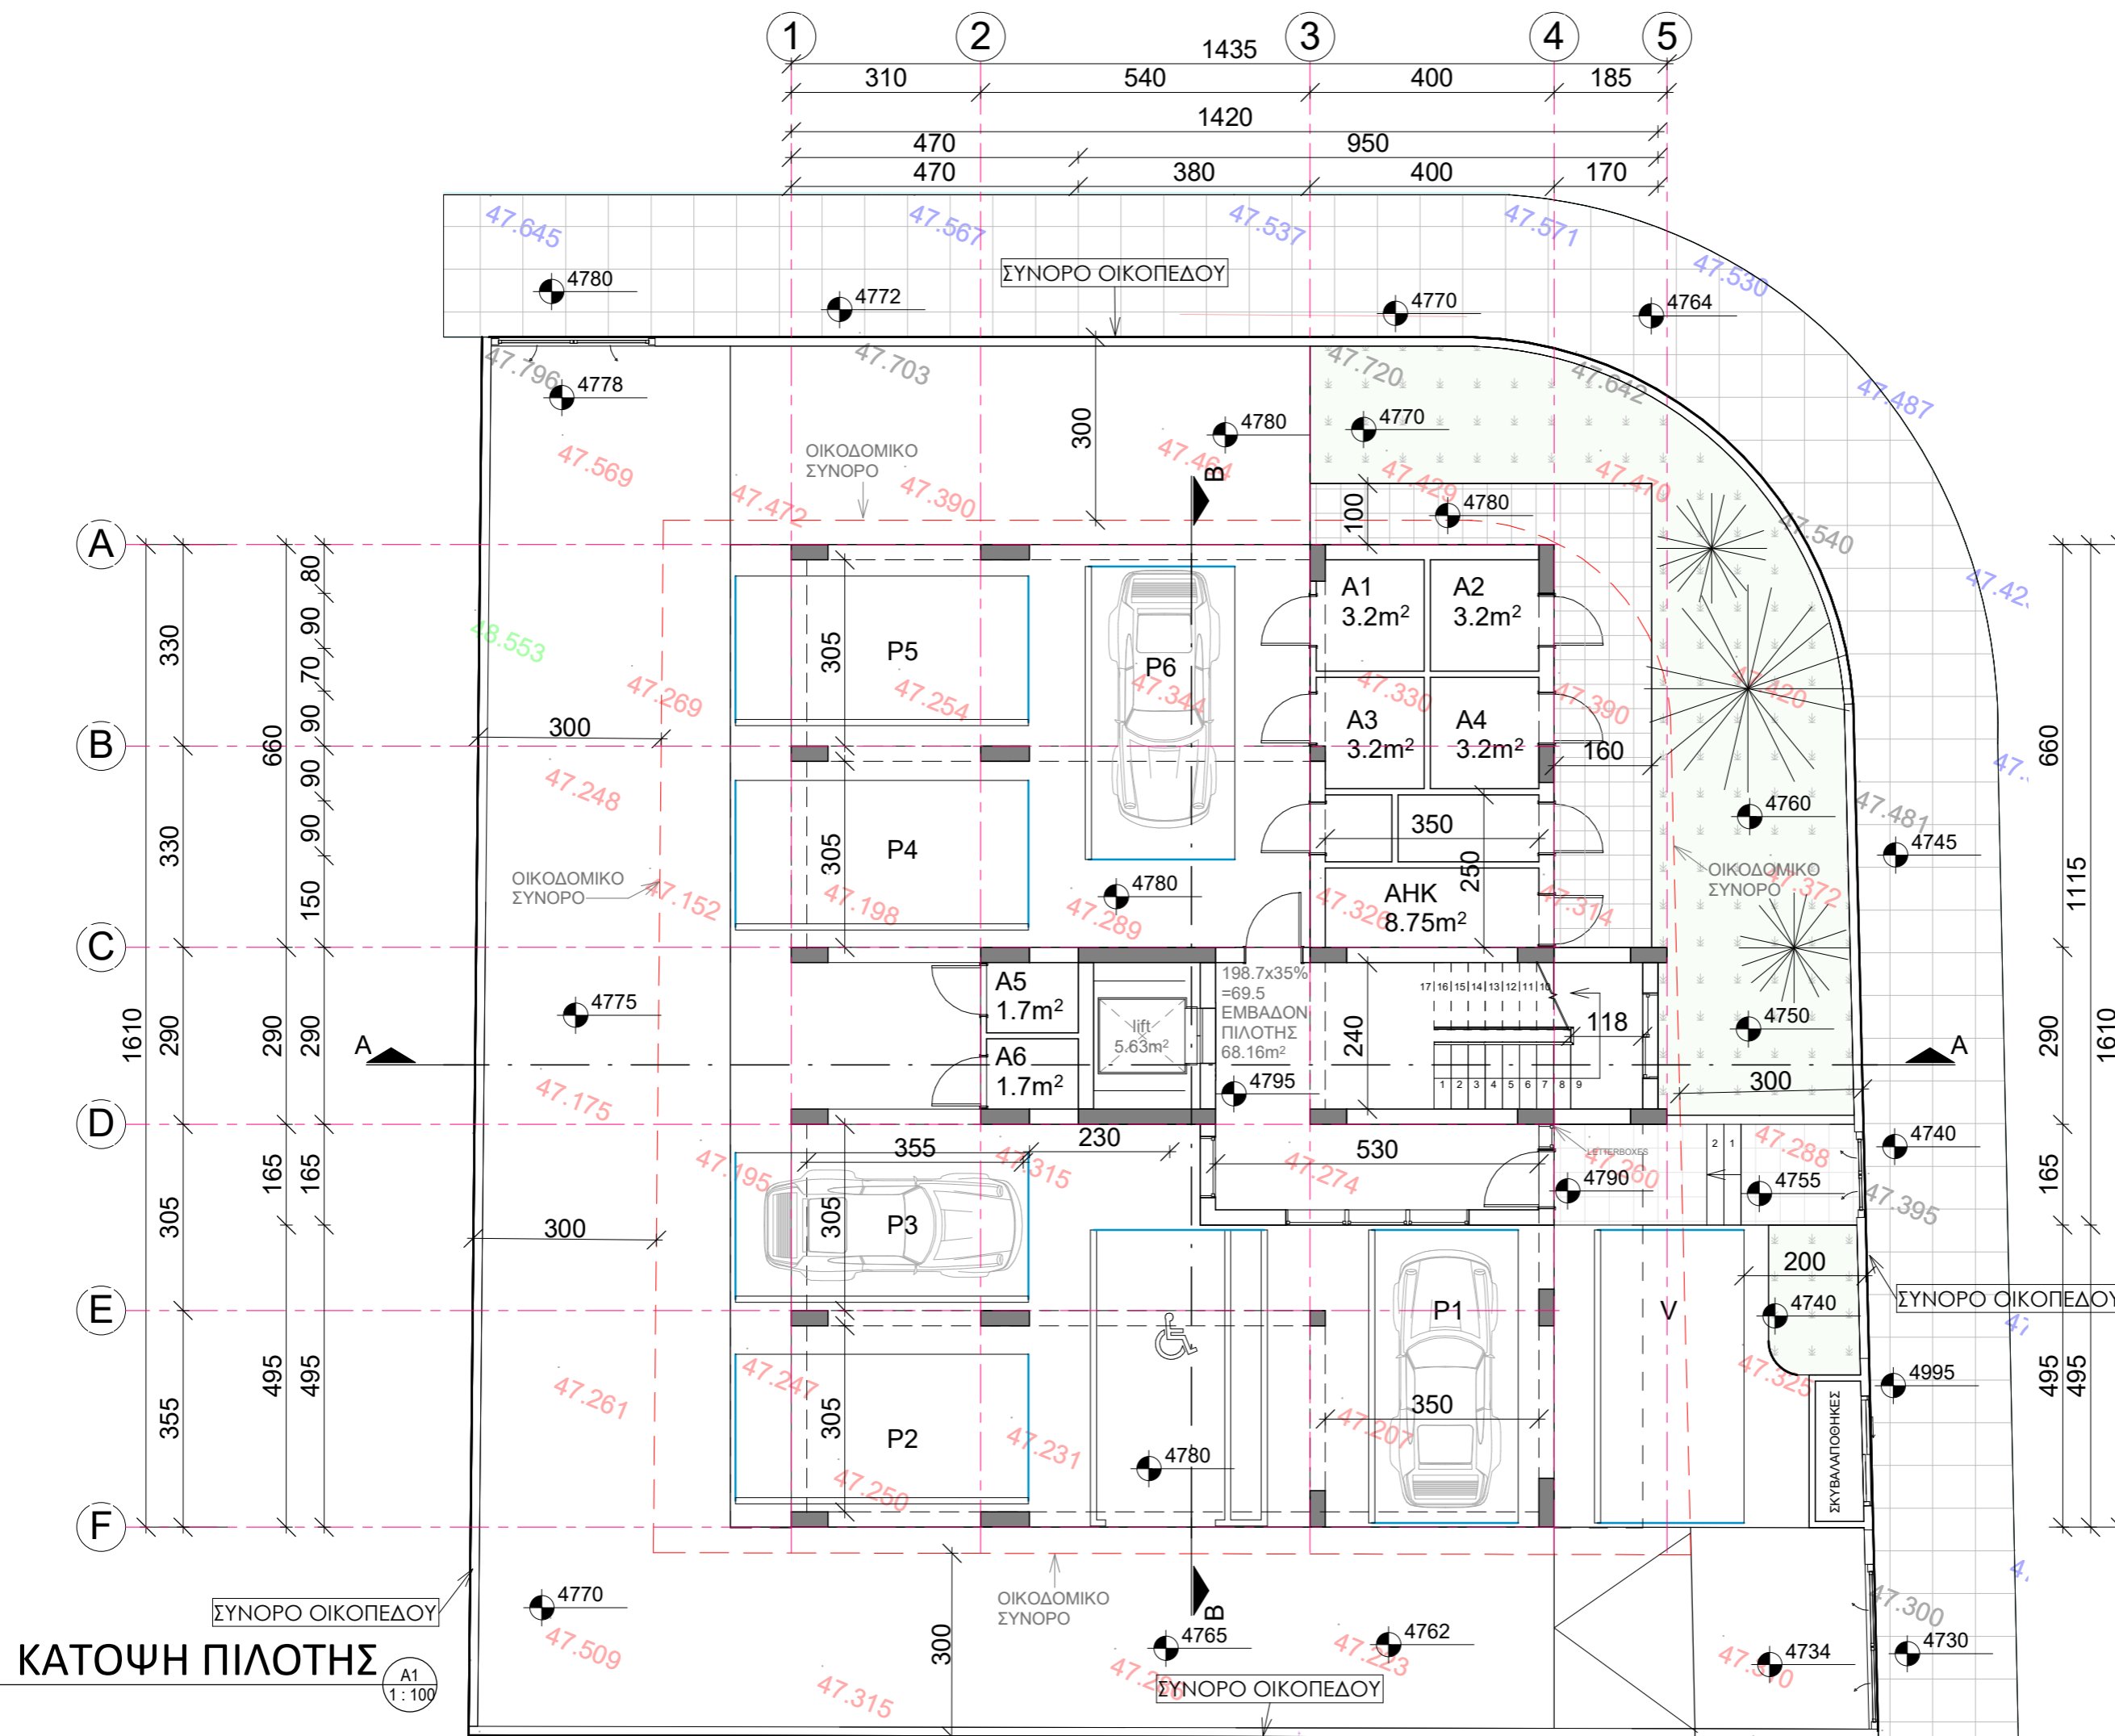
1 2 3 4 5
1435
310 540 400 185
1420
470 950
470 380 400 170

47.645 47.567 47.537 47.571 47.530
ΣΥΝΟΡΟ ΟΙΚΟΠΕΔΟΥ
4780 4772 4770 4764
47.796 4778 47.703 47.720 47.642 47.487
300
4780 4770
ΟΙΚΟΔΟΜΙΚΟ ΣΥΝΟΡΟ
47.569 47.472 47.390 47.464 47.429 47.470
B
100 4780
47.540
A
330 660 80 90 70 90 90 90 150
1610 290 290 290
165 165
305 355 495 495
B C D E F
48.553
305 P5
P6
A1 $3.2m^2$ A2 $3.2m^2$
47.269 47.254 47.344 47.330 47.390 47.420
300
A3 $3.2m^2$ A4 $3.2m^2$
160
47.248
305 P4
350
4760
47.481
4745
ΟΙΚΟΔΟΜΙΚΟ ΣΥΝΟΡΟ
ΟΙΚΟΔΟΜΙΚΟ ΣΥΝΟΡΟ
47.152 47.198 4780 47.289 47.326
ΑΗΚ $8.75m^2$ 250
47.314 47.372
A5 $1.7m^2$
198.7x35% =69.5 ΕΜΒΑΔΟΝ ΠΙΛΟΤΗΣ 68.16m²
lift $5.63m^2$
4775
240
17 16 15 14 13 12 11 10
118
4750
A A
A6 $1.7m^2$
4795
1 2 3 4 5 6 7 8 9
300
47.175
355 230 530
47.195 47.315 47.274
LETTERBOXES
47.288 4740
4790 47.260
2 1
4755 47.395
300
305 P3
200
ΣΥΝΟΡΟ ΟΙΚΟΠΕΔΟΥ
P1
V
4740
47.325
4995
47.261 47.247 47.231 47.207
350
305 P2
4780
47.250
ΣΚΥΒΑΛΑΠΟΘΗΚΕΣ
660 1115 290 1610 165 495 495
ΣΥΝΟΡΟ ΟΙΚΟΠΕΔΟΥ
4770
47.509
ΟΙΚΟΔΟΜΙΚΟ ΣΥΝΟΡΟ
B
4765 4762
47.300
300
47.315 47.280 47.223
4734 47.310 4730
ΣΥΝΟΡΟ ΟΙΚΟΠΕΔΟΥ
ΚΑΤΟΨΗ ΠΙΛΟΤΗΣ
A1
1 : 100